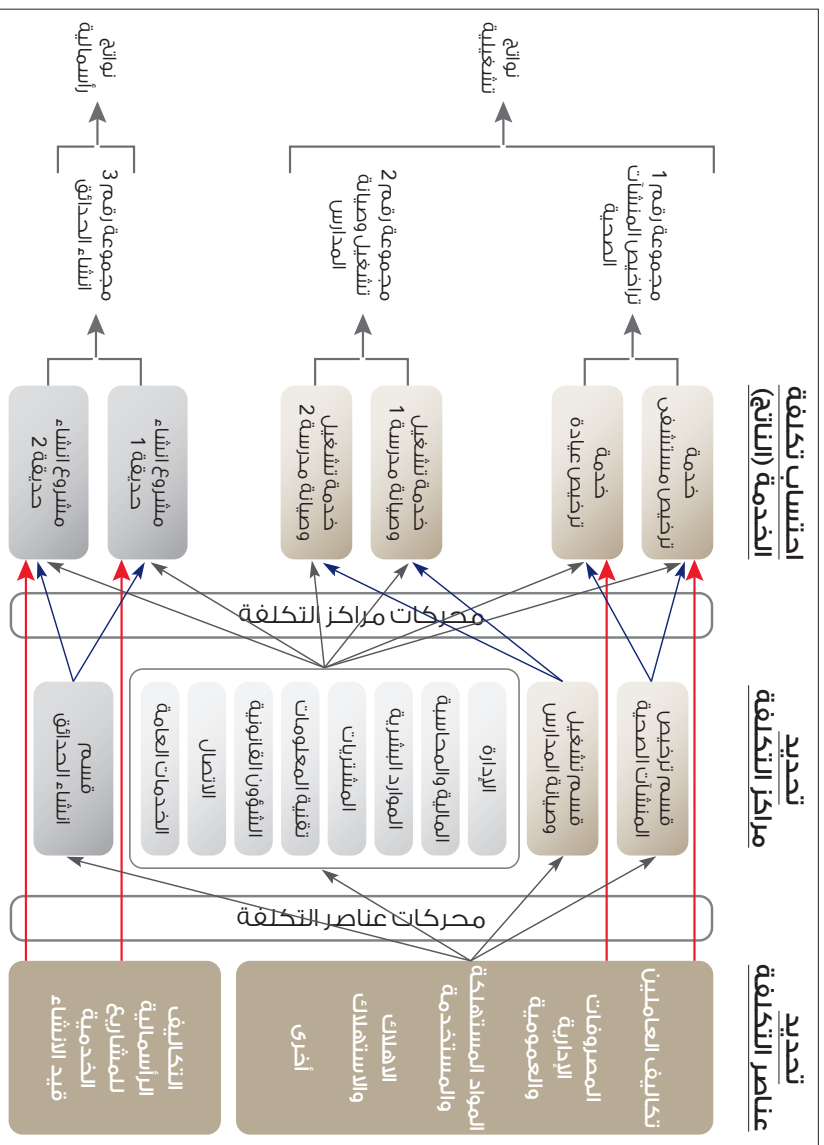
تحديد عناصر التكلفة

تكاليف العاملين

المصروفات الإدارية والعمومية

المواد المستهلكة والمستخدمة

الإهلاك والاستهلاك

أخرى

التكاليف الرأسمالية للمشاريع الخدمية قيد الإنشاء

محركات عناصر التكلفة

تحديد مراكز التكلفة

قسم ترخيص المنشآت الصحية

قسم تشغيل وصيانة المدارس

الإدارة

المالية والمحاسبة

الموارد البشرية

المشتريات

تقنية المعلومات

الشؤون القانونية

الاتصال

الخدمات العامة

قسم إنشاء الحدائق

محركات مراكز التكلفة

احتساب تكلفة الخدمة (النتائج)

خدمة ترخيص مستشفى

خدمة ترخيص عيادة

خدمة تشغيل وصيانة مدرسة 1

خدمة تشغيل وصيانة مدرسة 2

مشروع إنشاء حديقة 1

مشروع إنشاء حديقة 2

مجموعة رقم 1 تراخيص المنشآت الصحية

مجموعة رقم 2 تشغيل وصيانة المدارس

مجموعة رقم 3 إنشاء الحدائق

نواتج تشغيلية

نواتج رأسمالية